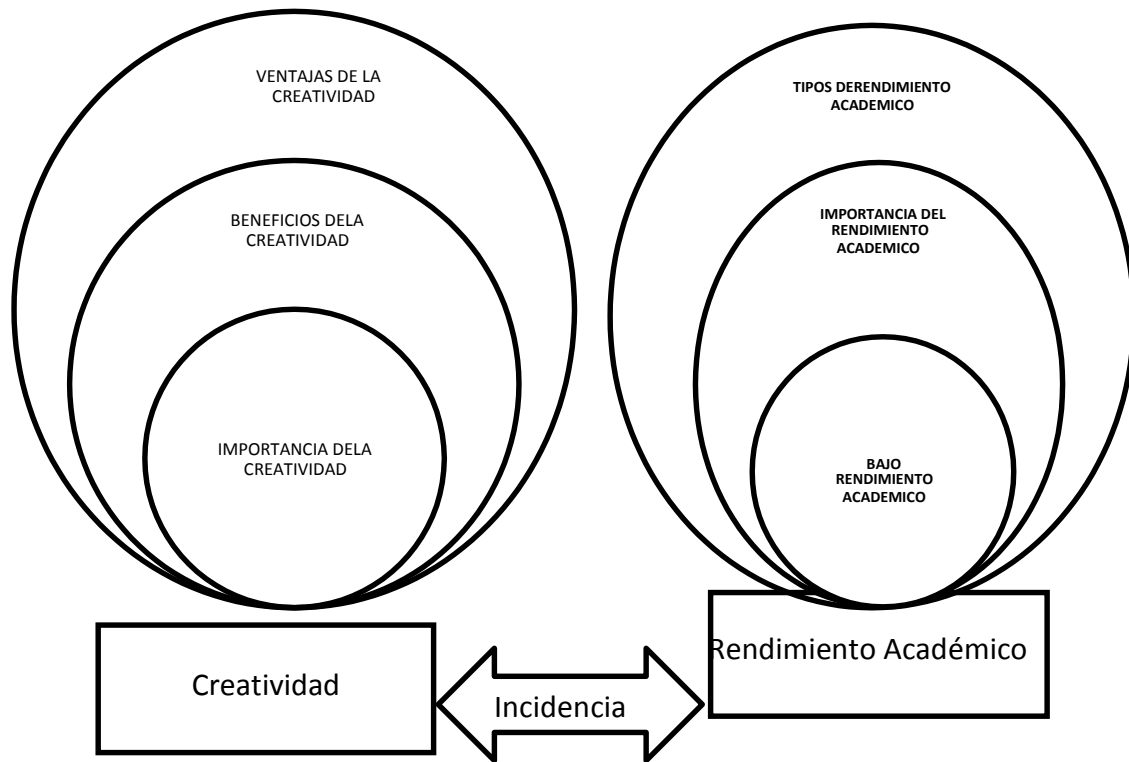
VENTAJAS DE LA CREATIVIDAD

BENEFICIOS DELA CREATIVIDAD

IMPORTANCIA DELA CREATIVIDAD

TIPOS DERENDIMIENTO ACADEMICO

IMPORTANCIA DEL RENDIMIENTO ACADEMICO

BAJO RENDIMIENTO ACADEMICO

Creatividad

Incidencia

Rendimiento Académico